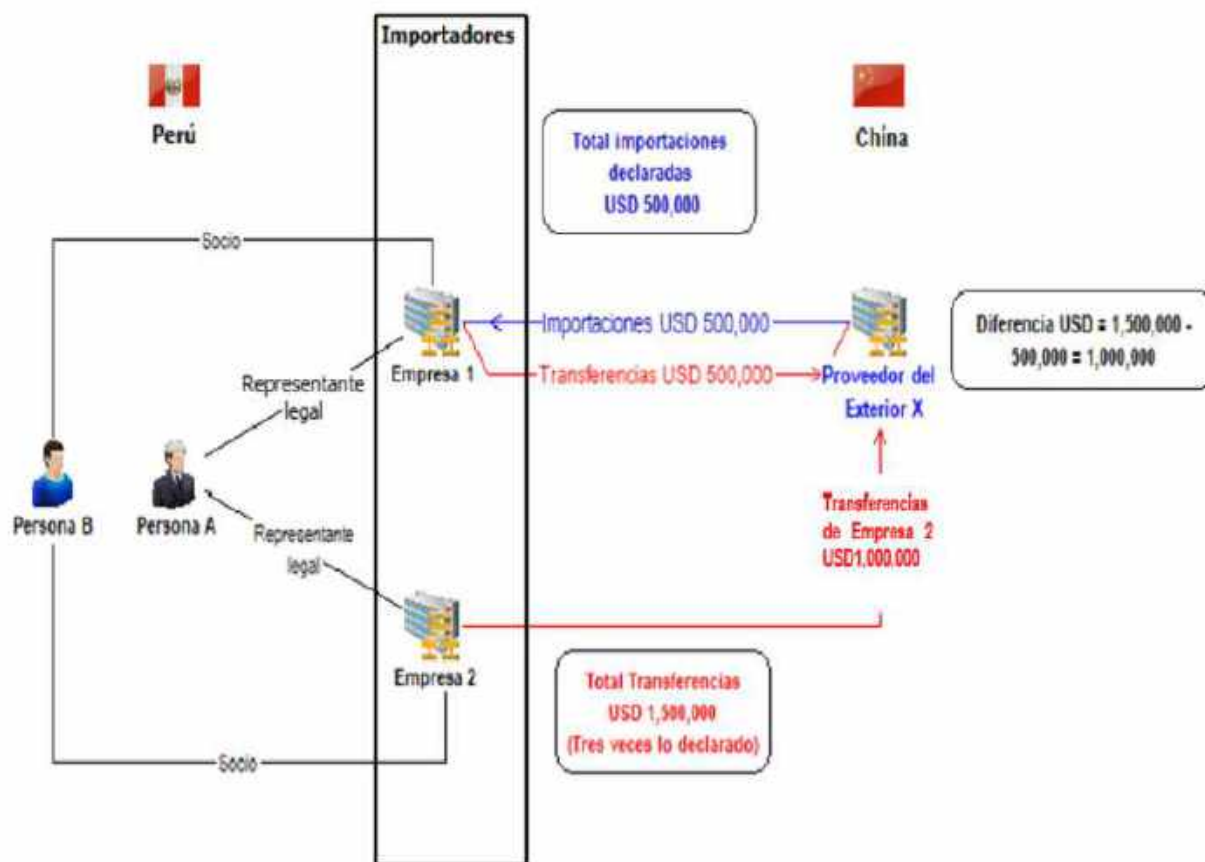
Importadores

Perú

China

Total importaciones declaradas USD 500,000

Socio

Importaciones USD 500,000

Diferencia USD = 1,500,000 - 500,000 = 1,000,000

Representante legal

Empresa 1

Transferencias USD 500,000

Proveedor del Exterior X

Transferencias de Empresa 2 USD1,000,000

Persona B

Persona A

Representante legal

Empresa 2

Total Transferencias USD 1,500,000 (Tres veces lo declarado)

Socio